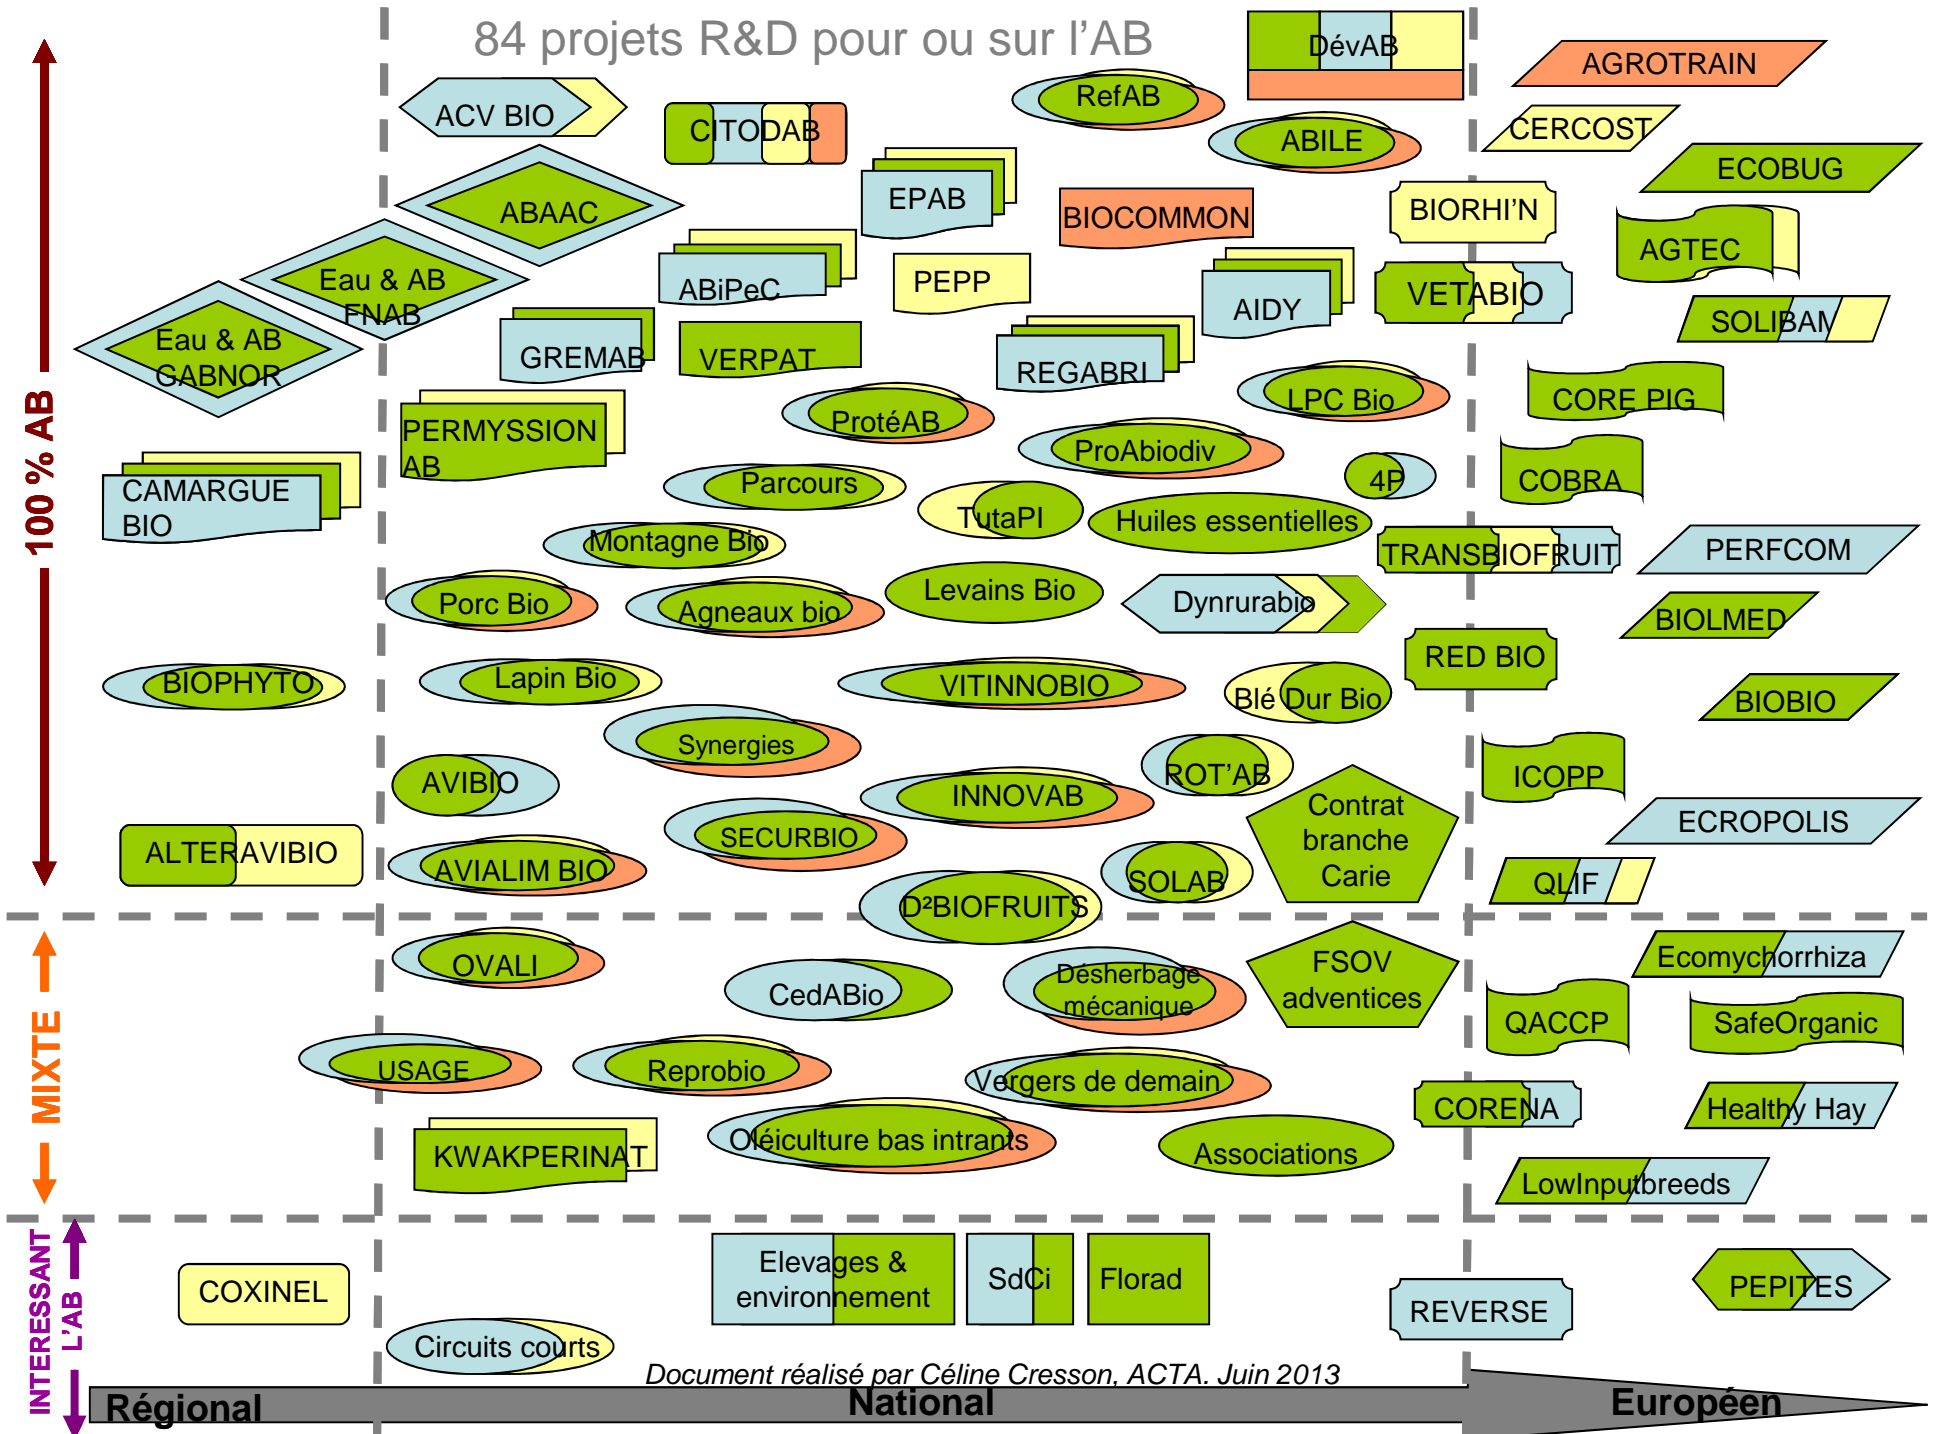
84 projets R&D pour ou sur l'AB

100 % AB

ACV BIO
CITODAB
DévAB
AGROTRAIN
RefAB
ABILE
CERCOST
ABAAC
EPAB
BIOCOMMON
BIORHI'N
ECOBUG
Eau & AB FNAB
ABiPeC
PEPP
AIDY
VETABIO
AGTEC
Eau & AB GABNOR
GREMAB
VERPAT
REGABRI
SOLIBAM
LPC Bio
CORE PIG
PERMYSSION AB
ProtéAB
ProAbiodiv
CAMARGUE BIO
Parcours
TutaPI
Huiles essentielles
4P
COBRA
Montagne Bio
TRANSBIOFRUIT
PERFCOM
Porc Bio
Agneaux bio
Levains Bio
Dynrurabio
BIOLMED
RED BIO
BIOPHYTO
Lapin Bio
VITINNOBIO
Blé Dur Bio
BIOBIO
Synergies
ICOPP
AVIBIO
INNOVAB
ROT'AB
Contrat branche Carie
ECROPOLIS
ALTERAVIBIO
SECURBIO
AVIALIM BIO
SOLAB
QLIF
D²BIOFRUITS

MIXTE

OVALI
CedABio
Désherbage mécanique
FSOV adventices
Ecomychorrhiza
QACCP
SafeOrganic
USAGE
Reprobio
Vergers de demain
CORENA
Healthy Hay
KWAKPERINAT
Oléiculture bas intrants
Associations
LowInputbreeds

INTERESSANT L'AB

COXINEL
Elevages & environnement
SdCi
Florad
REVERSE
PEPITES
Circuits courts

Document réalisé par Céline Cresson, ACTA. Juin 2013

Régional
National
Européen